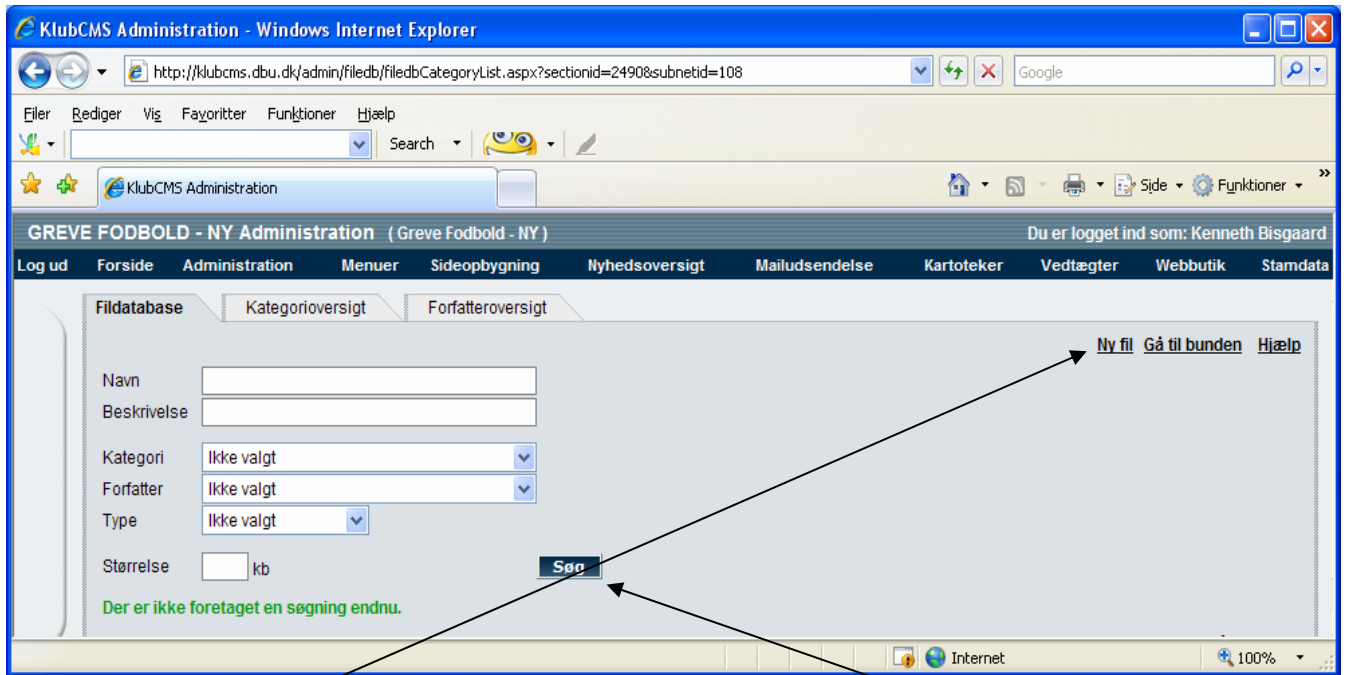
KlubCMS Administration - Windows Internet Explorer

http://klubcms.dbu.dk/admin/filedb/filedbCategoryList.aspx?sectionid=2490&subnetid=108

Google

Filer Rediger Vis Favoritter Funktioner Hjælp

Search

KlubCMS Administration

Side Funktioner

GREVE FODBOLD - NY Administration ( Greve Fodbold - NY ) Du er logget ind som: Kenneth Bisgaard

Log ud Forside Administration Menuer Sideopbygning Nyhedsoversigt Mailudsendelse Kartoteker Vedtægter Webbutik Stamdata

Fildatabase Kategorioversigt Forfatteroversigt

Ny fil Gå til bunden Hjælp

Navn

Beskrivelse

Kategori Ikke valgt

Forfatter Ikke valgt

Type Ikke valgt

Størrelse kb Søg

Der er ikke foretaget en søgning endnu.

Internet 100%